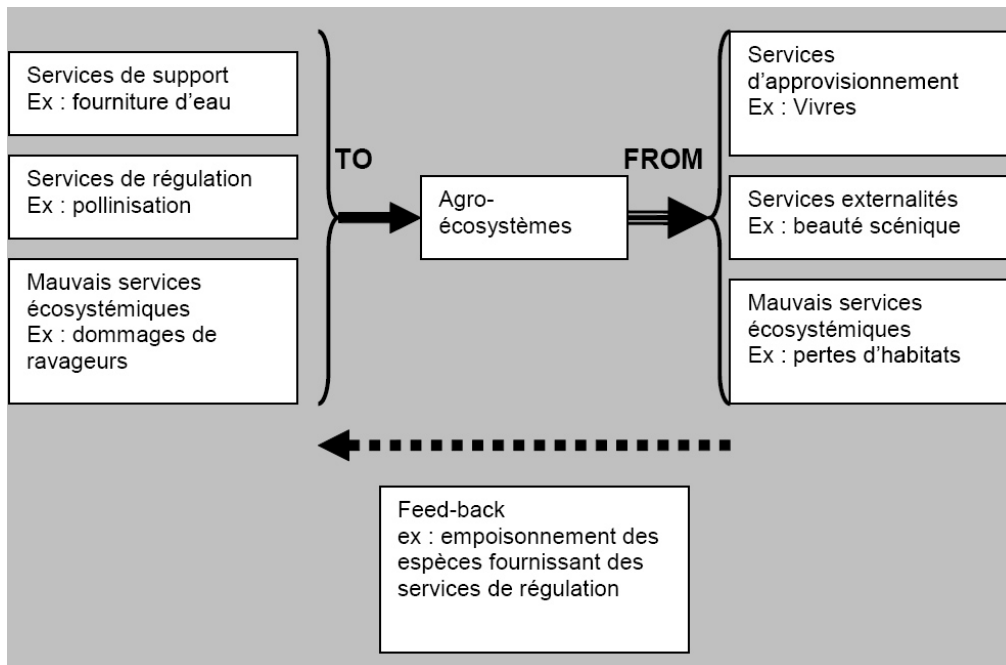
Services de support
Ex : fourniture d'eau

Services de régulation
Ex : pollinisation

Mauvais services écosystémiques
Ex : dommages de ravageurs

TO

Agro-écosystèmes

FROM

Services d'approvisionnement
Ex : Vivres

Services externalités
Ex : beauté scénique

Mauvais services écosystémiques
Ex : pertes d'habitats

Feed-back
ex : empoisonnement des espèces fournissant des services de régulation